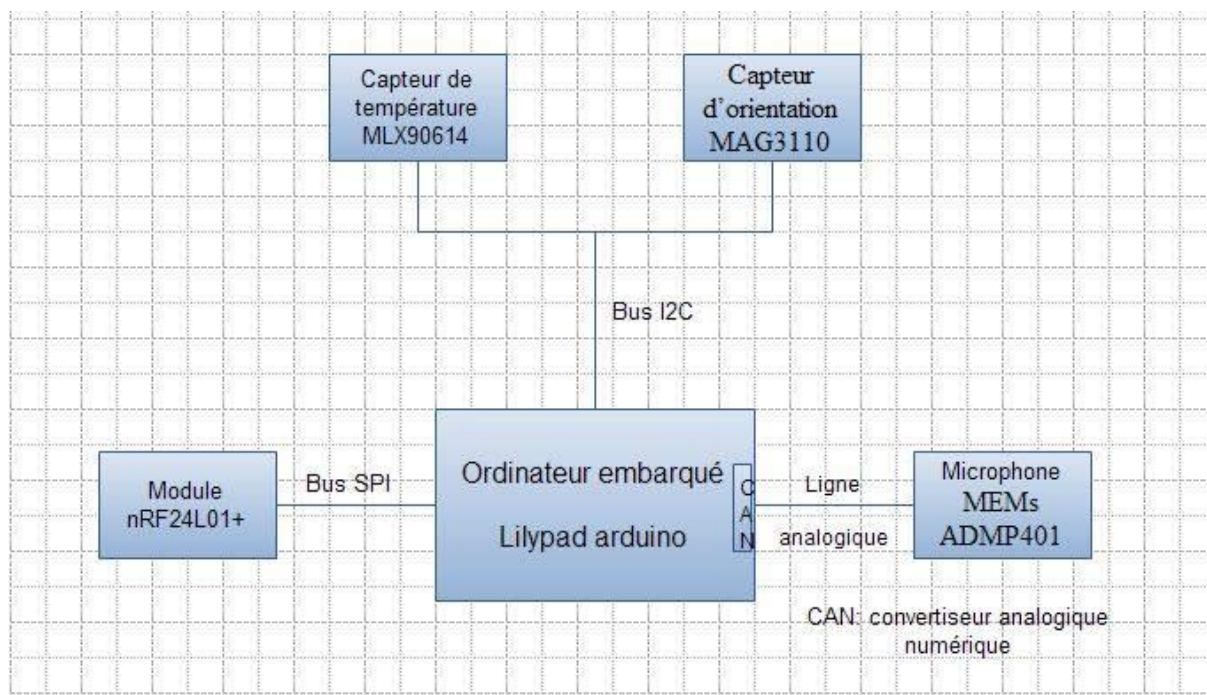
Capteur de température MLX90614

Capteur d'orientation MAG3110

Bus I2C

Module nRF24L01+

Bus SPI

Ordinateur embarqué

Lilypad arduino

C
A
N

Ligne

analogique

Microphone MEMs ADMP401

CAN: convertiseur analogique numérique